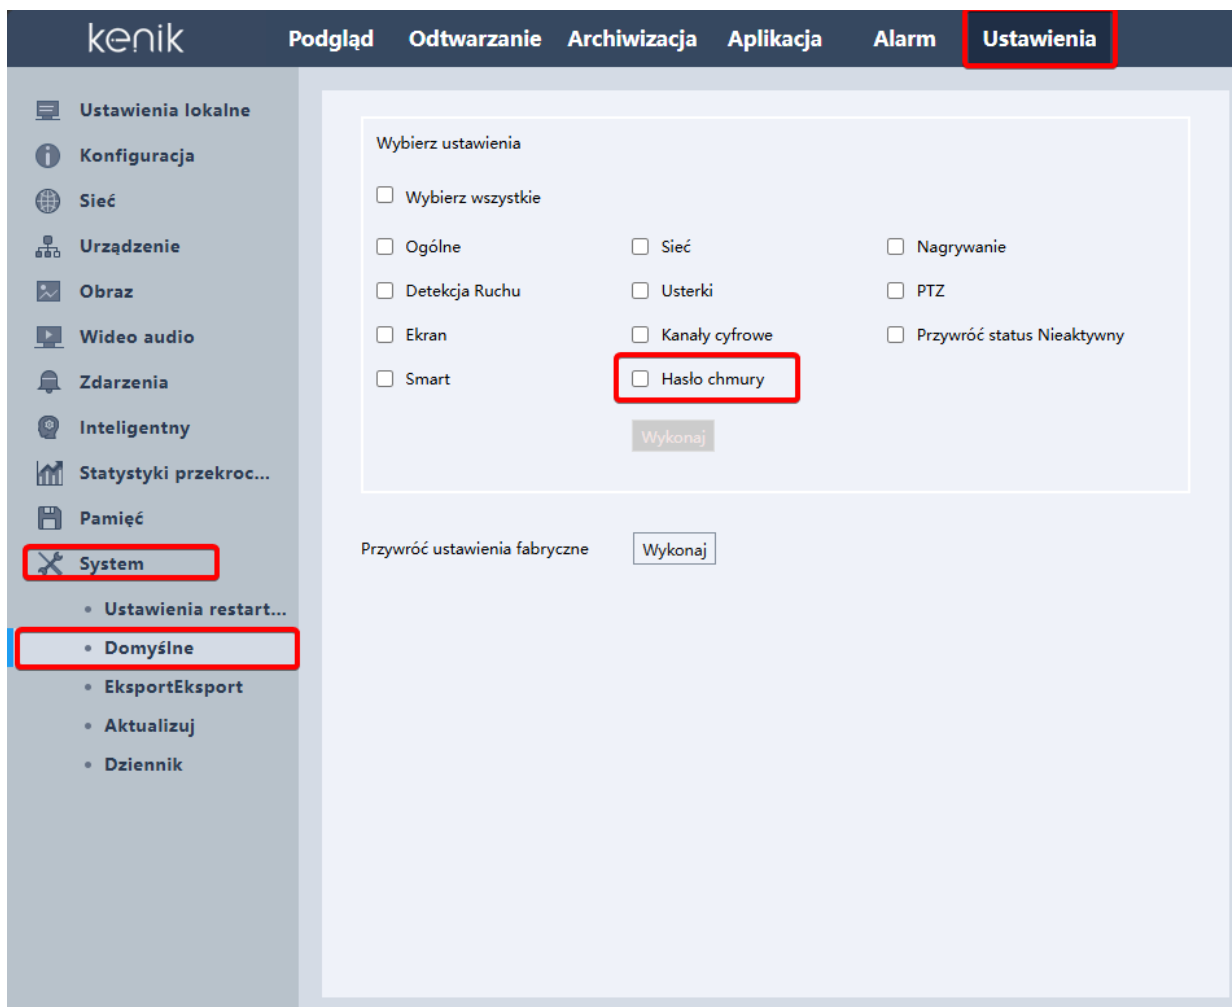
kenik

Podgląd Odtwarzanie Archiwizacja Aplikacja Alarm Ustawienia

Ustawienia lokalne
Konfiguracja
Sieć
Urządzenie
Obraz
Wideo audio
Zdarzenia
Inteligentny
Statystyki przekroc...
Pamięć
System
• Ustawienia restart...
• Domyślne
• EksportEksport
• Aktualizuj
• Dziennik

Wybierz ustawienia

Wybierz wszystkie

Ogólne
Sieć
Nagrywanie
Detekcja Ruchu
Usterki
PTZ
Ekran
Kanały cyfrowe
Przywróć status Nieaktywny
Smart
Hasło chmury

Wykonaj

Przywróć ustawienia fabryczne Wykonaj